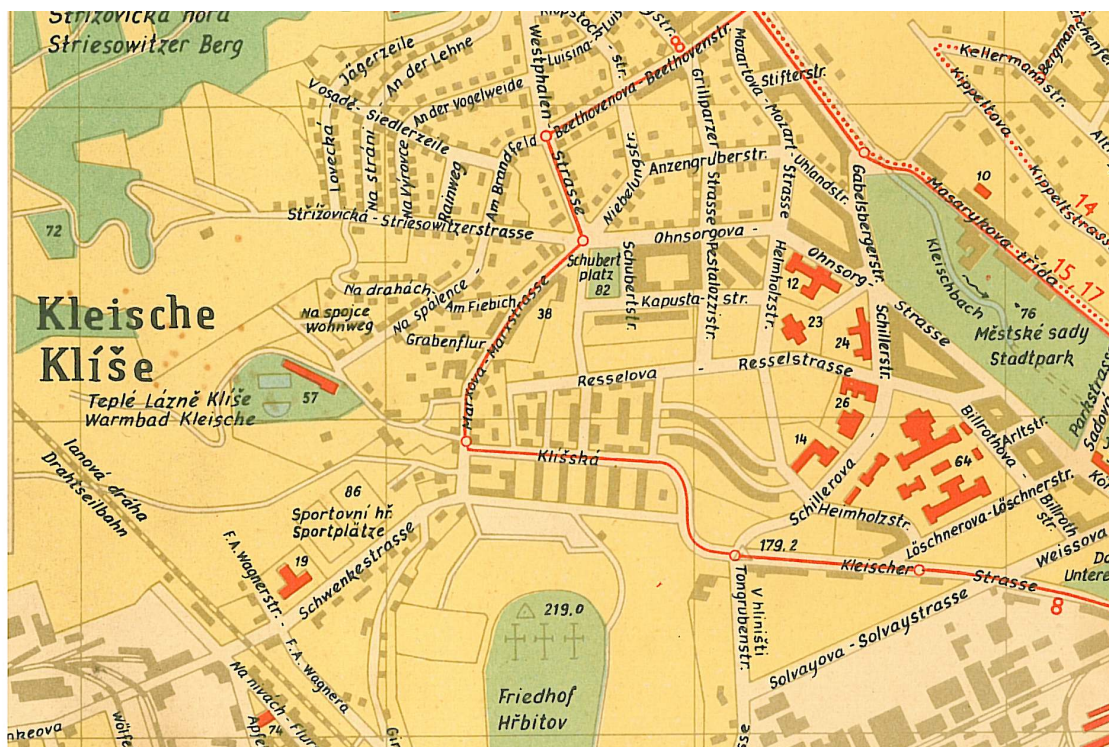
Střížovická hora
Striesowitzer Berg

Jägerzeile
An der Lehne
Vosadě - Siedlerzeile
An der Vogelweide
Na Výrovce
Na stráni
Lovecká
Rainweg
Am Brandfeld
Westphalen-strasse
Luisina - Luis
Klopstock
str.
Beethovenova - Beethovenstr.
Mozartova - Mozartstrasse
Stifterstr.
Grillparzerstrasse
Niebelungstr.
Anzengruberstr.
Uhlandstr.
Kellermannstr.
Kippelova - Kippelstrasse
Masarykova třída
14
15, 17
10
Gabelsbergerstr.
Kleischbach
76
Městské sady
Stadtpark
Parkstrasse

72
Střížovická - Striesowitzerstrasse
Ohnsorgova - Ohnsorg.
Schubert platz
82
Schubertstr.
Pestalozzistr.
Helmholtzstr.
12
23
24
Schillerstr. Strasse
Kapusta - str.
Na drahách
Na spojce Wohnweg
Na spálence
Am Fiebich
Grabenflur
Marxova - Marxstrasse
38

Kleische
Klíše
Teplé Lázně Klíše
Warmbad Kleische
57
Resselova - Resselstrasse
26
14
64
Billrothova - Billrothstr.
Arltstr.
Klíšská
Schillerova
Helmholzstr.
Löschnerova - Löschnerstr.
Lanová dráha
Drahtseilbahn
86
Sportovní hř.
Sportplätze
F. A. Wagnerstr.
19
Schwenkestrasse
179.2
Kleischer Strasse
Weissova
8
Tongrubenstr.
V hliništi
Solvayova - Solvaystrasse
219.0
Friedhof
Hřbitov
F. A. Wagnera
Na nivách - Flur
74
nkeova
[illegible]